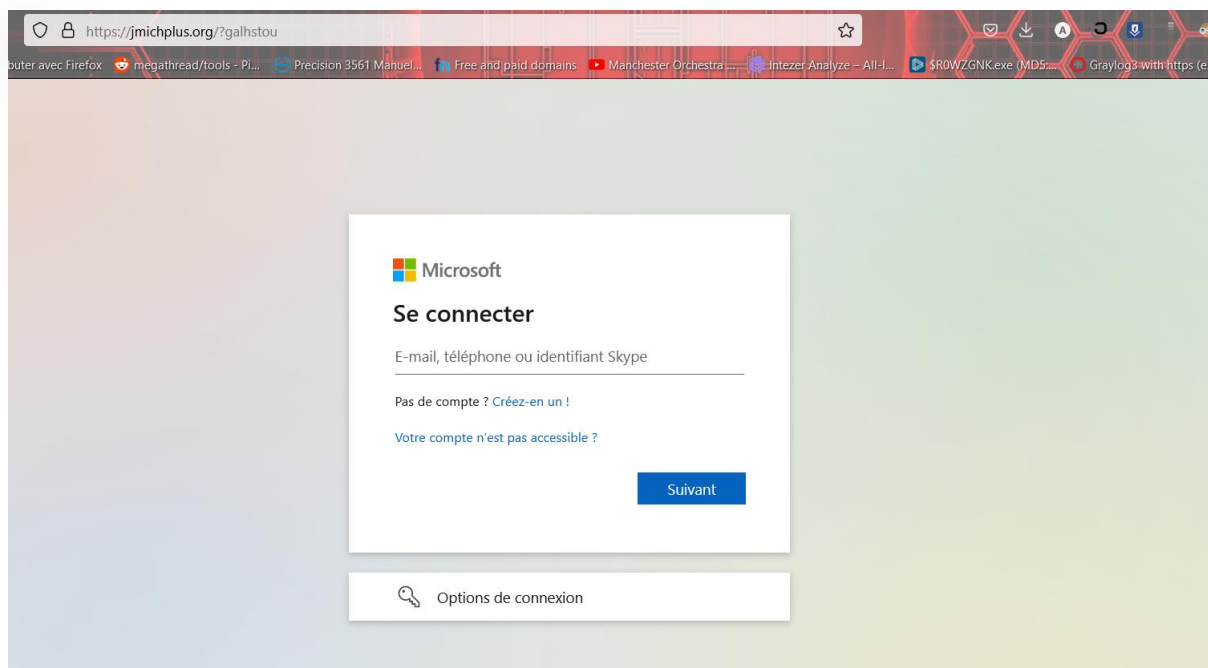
https://jmichplus.org/?galhstou

buter avec Firefox megathread/tools - Pi... Precision 3561 Manuel... Free and paid domains Manchester Orchestra ... Intezer Analyze – All-I... $R0WZGNK.exe (MD5:... Graylog3 with https (e

Microsoft

Se connecter

E-mail, téléphone ou identifiant Skype

Pas de compte ? Créez-en un !

Votre compte n'est pas accessible ?

Suivant

Options de connexion